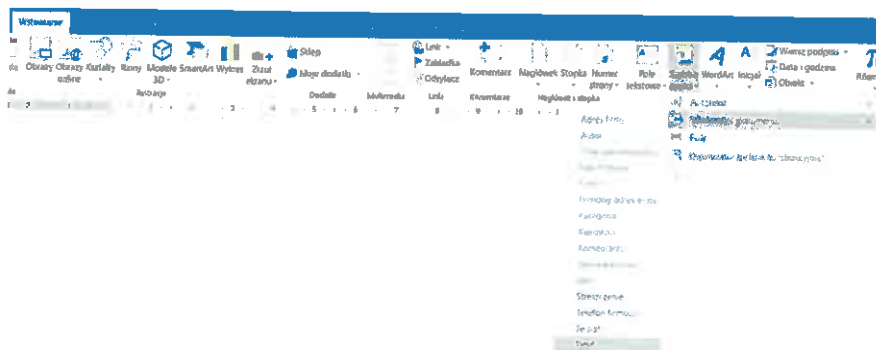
Wstawianie

Obrazy Obrazy online Kształty Ikony Modele 3D SmartArt Wykres Zrzut ekranu
Ilustracje
Sklep Moje dodatki
Dodatki
Multimedia
Link Zakładka Odsyłacz
Linki
Komentarz
Komentarze
Nagłówek Stopka Numer strony
Nagłówek i stopka
Pole tekstowe Szybkie części WordArt Inicjał
Wiersz podpisu Data i godzina Obiekt

Autotekst
Właściwość dokumentu
Pole
Organizator bloków konstrukcyjnych

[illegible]
Autor
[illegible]
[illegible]
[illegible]
Firma — adres e-mail
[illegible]
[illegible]
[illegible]
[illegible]
Streszczenie
Telefon firmowy
Temat
Tytuł